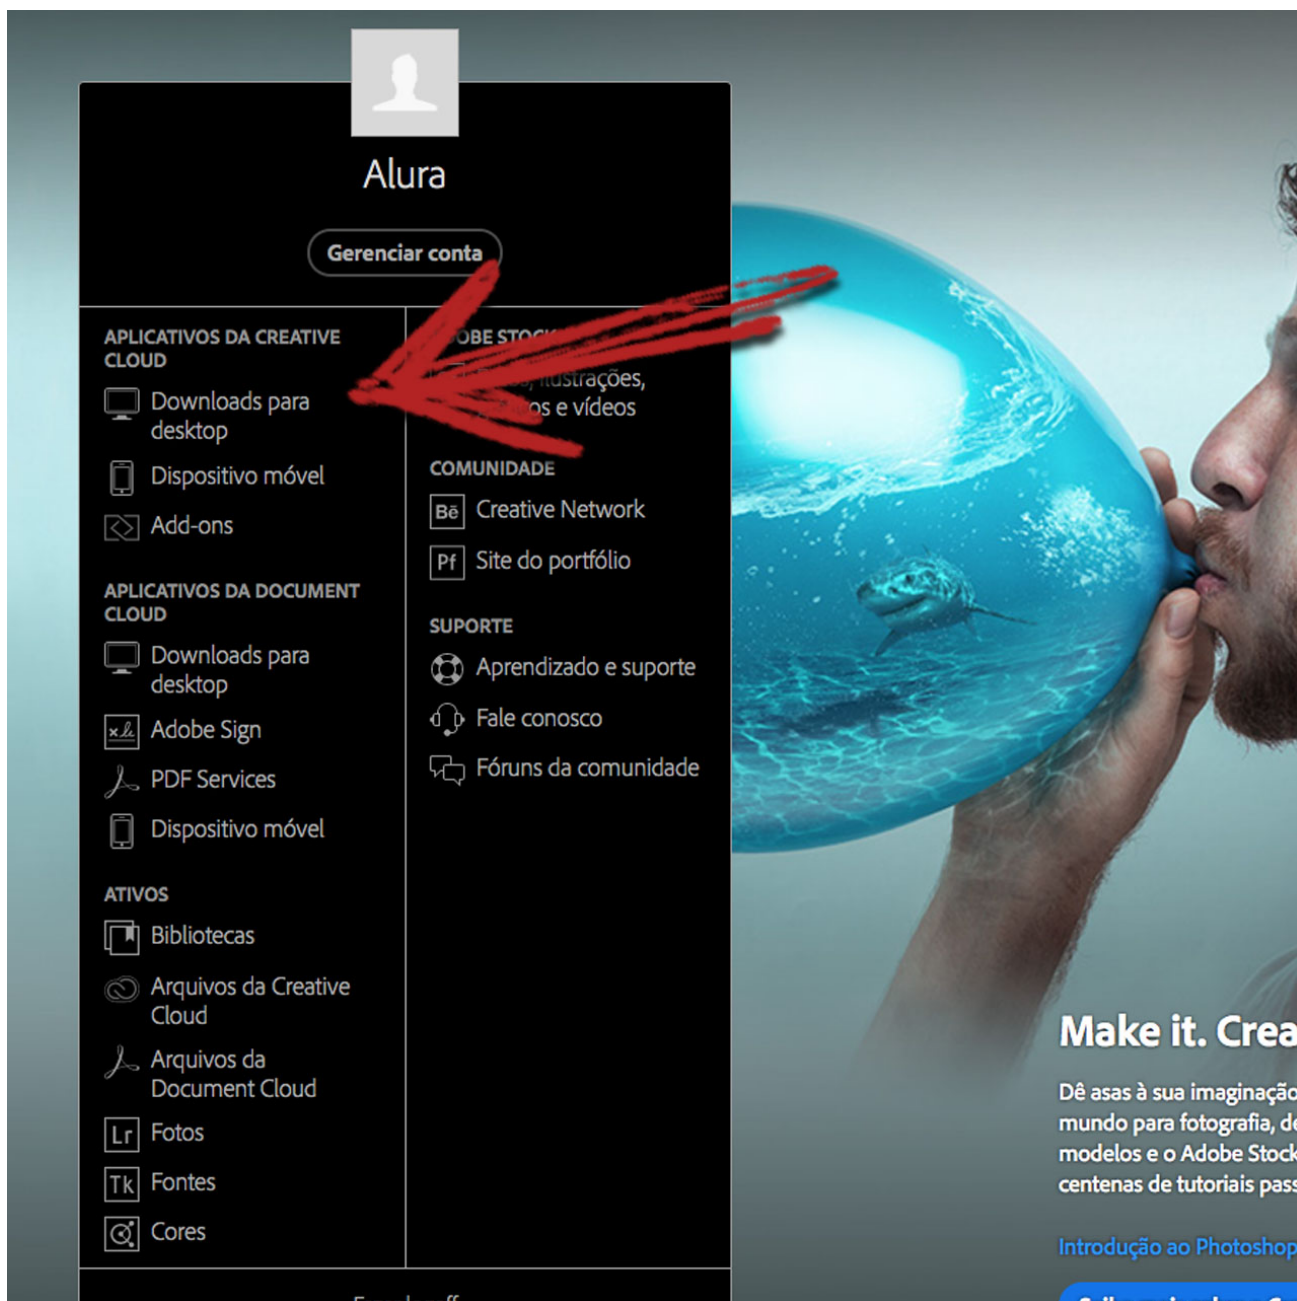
Alura

Gerenciar conta

APLICATIVOS DA CREATIVE CLOUD

Downloads para desktop

Dispositivo móvel

Add-ons

APLICATIVOS DA DOCUMENT CLOUD

Downloads para desktop

Adobe Sign

PDF Services

Dispositivo móvel

ATIVOS

Bibliotecas

Arquivos da Creative Cloud

Arquivos da Document Cloud

Lr Fotos

Tk Fontes

Cores

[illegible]OBE STOCK

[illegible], ilustrações, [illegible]os e vídeos

COMUNIDADE

Bē Creative Network

Pf Site do portfólio

SUPORTE

Aprendizado e suporte

Fale conosco

Fóruns da comunidade

Make it. Crea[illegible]

Dê asas à sua imaginação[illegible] mundo para fotografia, d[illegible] modelos e o Adobe Stock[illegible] centenas de tutoriais pass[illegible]

Introdução ao Photoshop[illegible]